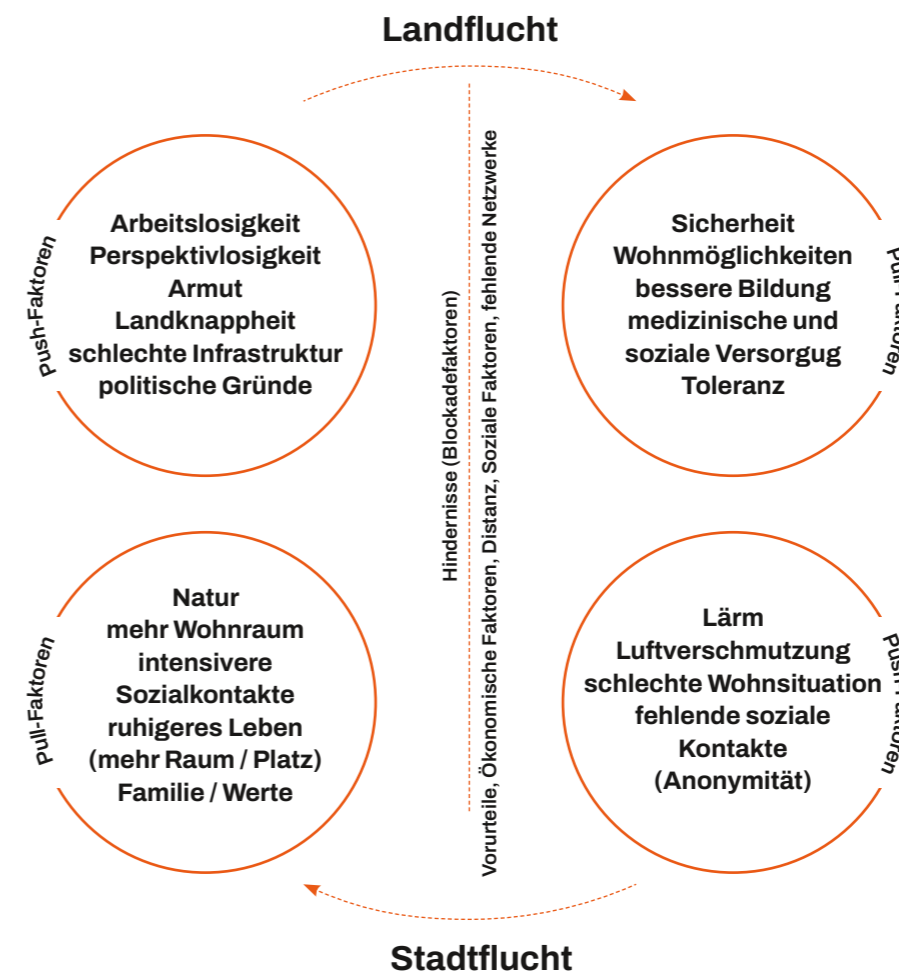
Landflucht

Push-Faktoren

Arbeitslosigkeit
Perspektivlosigkeit
Armut
Landknappheit
schlechte Infrastruktur
politische Gründe

Hindernisse (Blockadefaktoren)

Vorurteile, Ökonomische Faktoren, Distanz, Soziale Faktoren, fehlende Netzwerke

Pull-Faktoren

Sicherheit
Wohnmöglichkeiten
bessere Bildung
medizinische und
soziale Versorgug
Toleranz

Pull-Faktoren

Natur
mehr Wohnraum
intensivere
Sozialkontakte
ruhigeres Leben
(mehr Raum / Platz)
Familie / Werte

Push-Faktoren

Lärm
Luftverschmutzung
schlechte Wohnsituation
fehlende soziale
Kontakte
(Anonymität)

Stadtflucht